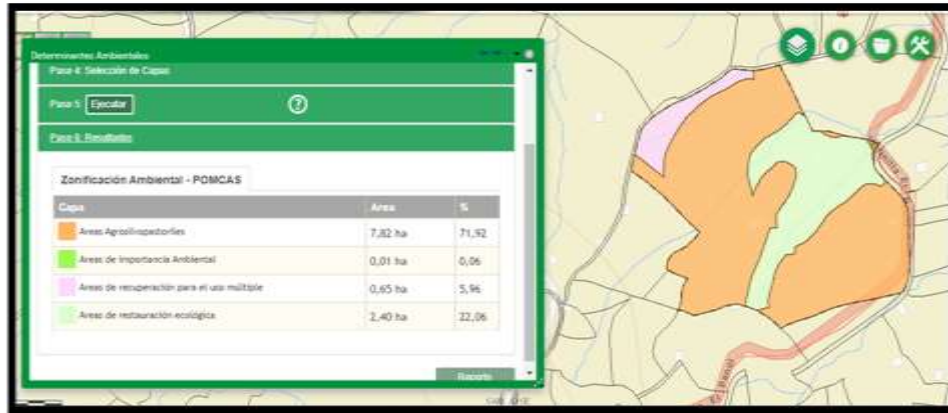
Determinantes Ambientales

Paso 4: Selección de Capas

Paso 5: Ejecutar

Paso 6: Resultados

Zonificación Ambiental - POMCAS

| Capa | Area | % |
|---|---|---|
| Areas Agrosilvopastoriles | 7,82 ha | 71,92 |
| Areas de importancia Ambiental | 0,01 ha | 0,06 |
| Areas de recuperación para el uso múltiple | 0,65 ha | 5,96 |
| Areas de restauración ecológica | 2,40 ha | 22,06 |

Reporte